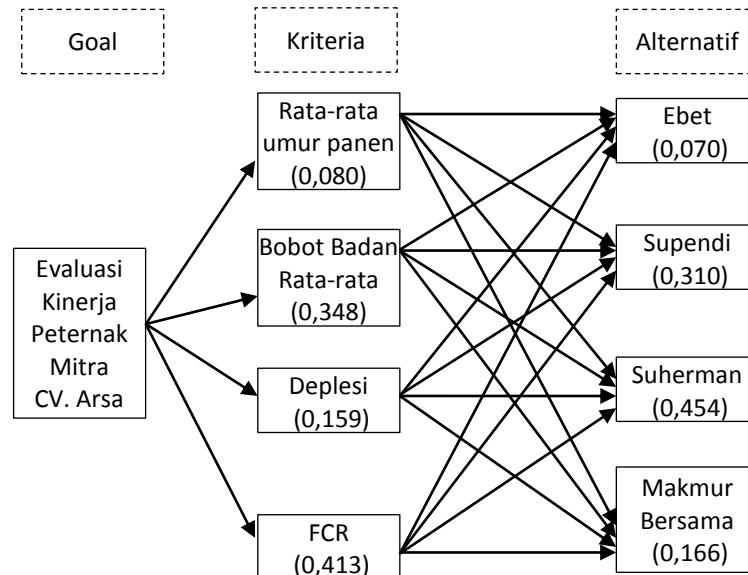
Goal

Kriteria

Alternatif

Evaluasi Kinerja Peternak Mitra CV. Arsa

Rata-rata umur panen (0,080)

Bobot Badan Rata-rata (0,348)

Deplesi (0,159)

FCR (0,413)

Ebet (0,070)

Supendi (0,310)

Suherman (0,454)

Makmur Bersama (0,166)